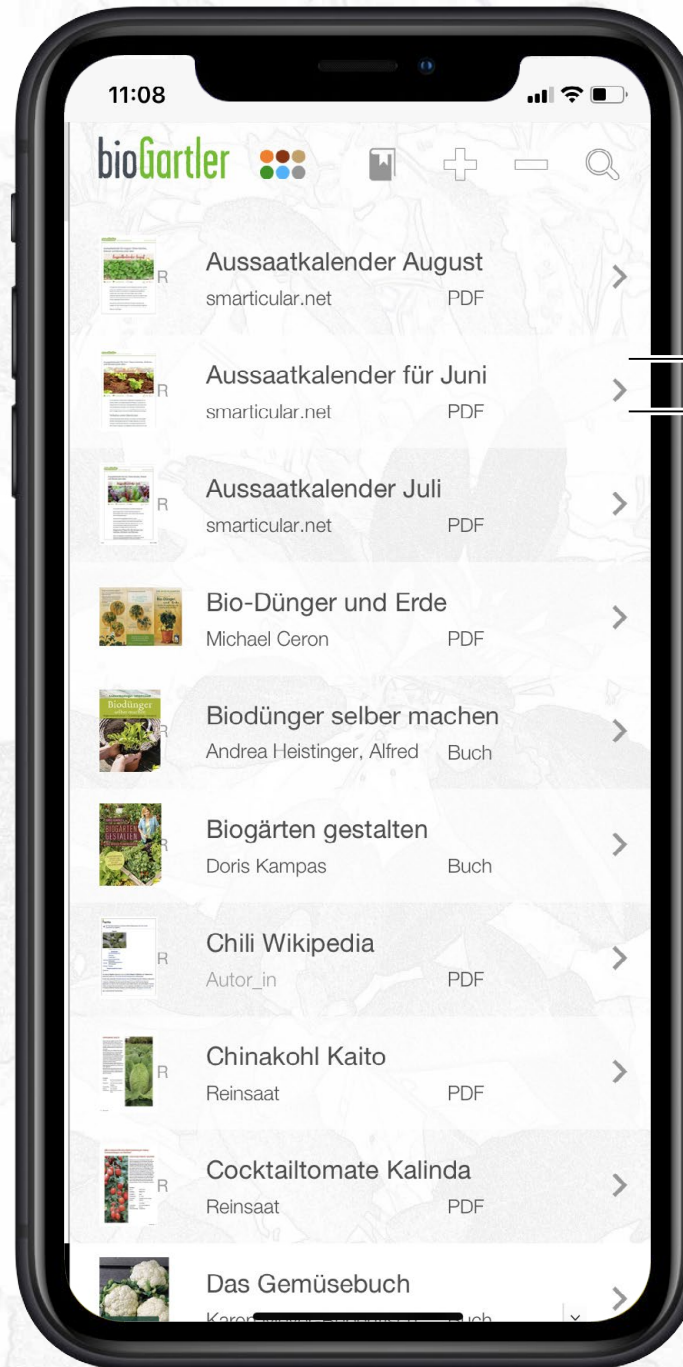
11:08

bioGartler

Aussaatkalender August
smarticular.net PDF

Aussaatkalender für Juni
smarticular.net PDF

Aussaatkalender Juli
smarticular.net PDF

Bio-Dünger und Erde
Michael Ceron PDF

Biodünger selber machen
Andrea Heistinger, Alfred Buch

Biogärten gestalten
Doris Kampas Buch

Chili Wikipedia
Autor_in PDF

Chinakohl Kaito
Reinsaat PDF

Cocktailtomate Kalinda
Reinsaat PDF

Das Gemüsebuch
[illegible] Buch